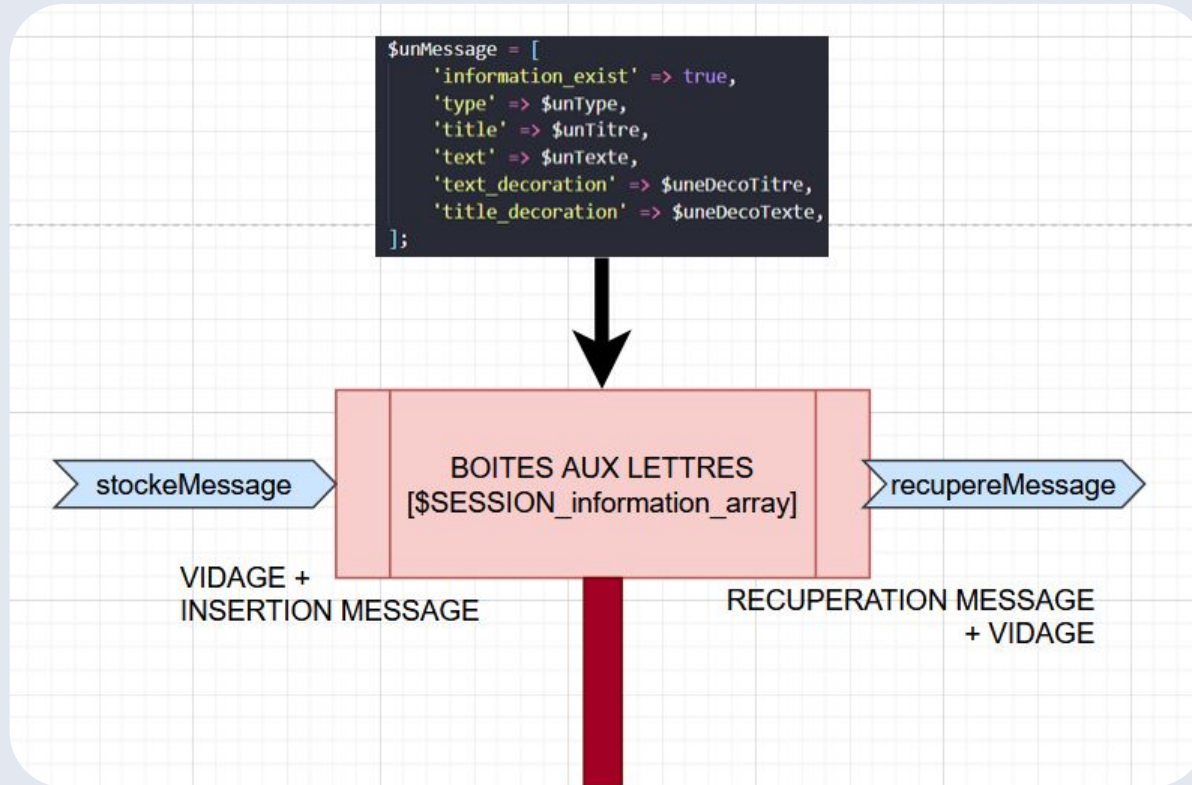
$unMessage = [
    'information_exist' => true,
    'type' => $unType,
    'title' => $unTitre,
    'text' => $unTexte,
    'text_decoration' => $uneDecoTitre,
    'title_decoration' => $uneDecoTexte,
];

stockeMessage

BOITES AUX LETTRES
[$SESSION_information_array]

recupereMessage

VIDAGE +
INSERTION MESSAGE

RECUPERATION MESSAGE
+ VIDAGE